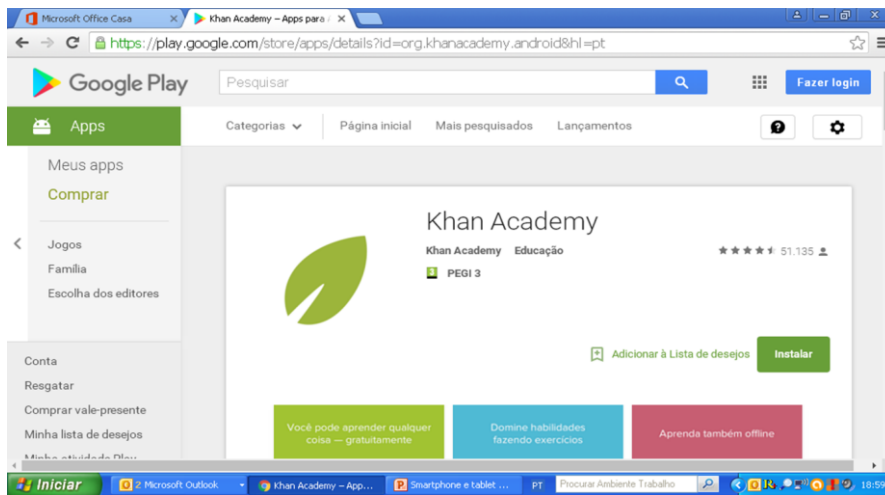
Microsoft Office Casa
Khan Academy – Apps para
https://play.google.com/store/apps/details?id=org.khanacademy.android&hl=pt

Google Play
Pesquisar
Fazer login

Apps
Categorias
Página inicial
Mais pesquisados
Lançamentos

Meus apps
Comprar

Jogos
Família
Escolha dos editores

Conta
Resgatar
Comprar vale-presente
Minha lista de desejos
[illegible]

Khan Academy
Khan Academy Educação
51.135
PEGI 3

Adicionar à Lista de desejos
Instalar

Você pode aprender qualquer coisa — gratuitamente
Domine habilidades fazendo exercícios
Aprenda também offline

Iniciar
2 Microsoft Outlook
Khan Academy – App...
Smartphone e tablet ...
PT
Procurar Ambiente Trabalho
18:59